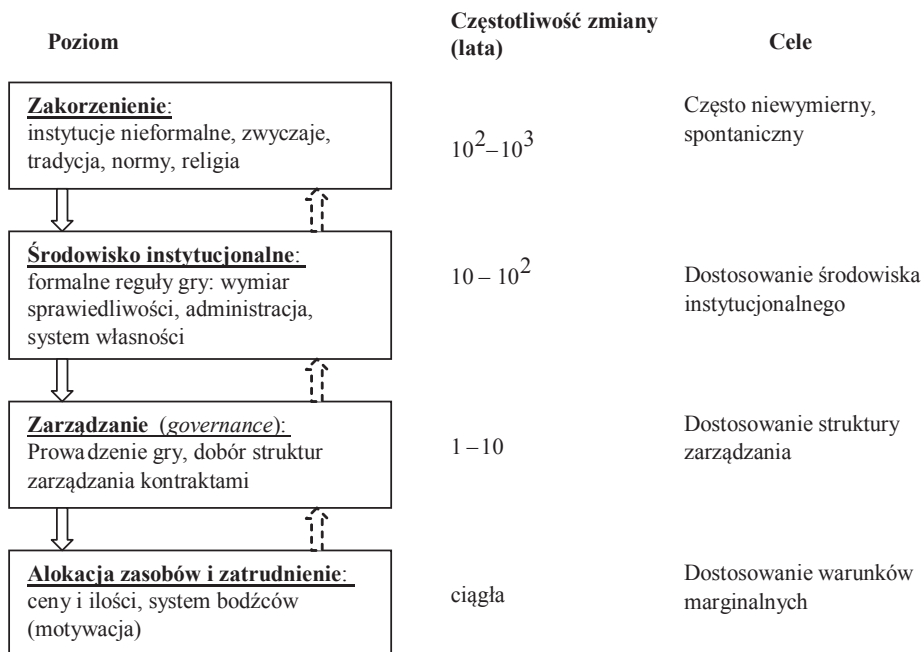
| Poziom | Częstotliwość zmiany (lata) | Cele |
|---|---|---|
| **Zakorzenienie**: instytucje nieformalne, zwyczaje, tradycja, normy, religia | $10^2 – 10^3$ | Często niewymierny, spontaniczny |
| **Środowisko instytucjonalne**: formalne reguły gry: wymiar sprawiedliwości, administracja, system własności | $10 – 10^2$ | Dostosowanie środowiska instytucjonalnego |
| **Zarządzanie** (*governance*): Prowadzenie gry, dobór struktur zarządzania kontraktami | $1 – 10$ | Dostosowanie struktury zarządzania |
| **Alokacja zasobów i zatrudnienie**: ceny i ilości, system bodźców (motywacja) | ciągła | Dostosowanie warunków marginalnych |